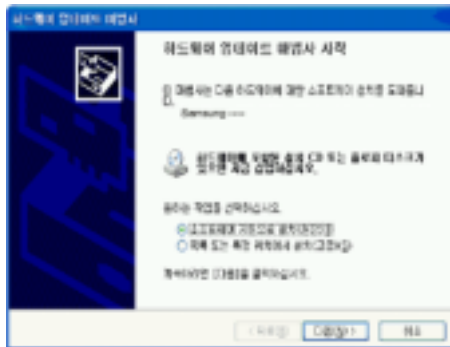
새 하드웨어 검색 마법사

하드웨어 업데이트 마법사 시작

이 마법사는 다음 하드웨어에 대한 소프트웨어 설치를 도와줍니다.

Samsung ----

하드웨어에 설치 CD 또는 플로피 디스크가 있으면 지금 삽입하십시오.

원하는 작업을 선택하십시오.

소프트웨어 자동으로 설치(권장)(I)

목록 또는 특정 위치에서 설치(고급)(S)

계속하려면 [다음]을 클릭하십시오.

< 뒤로(B) 다음(N) > 취소